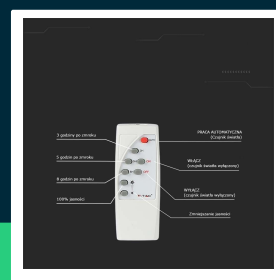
3 godziny po zmroku

5 godzin po zmroku

8 godzin po zmroku

100% jasności

PRACA AUTOMATYCZNA
(Czujnik światła)

WŁĄCZ
(czujnik światła wyłączony)

WYŁĄCZ
(czujnik światła wyłączony)

Zmniejszanie jasności